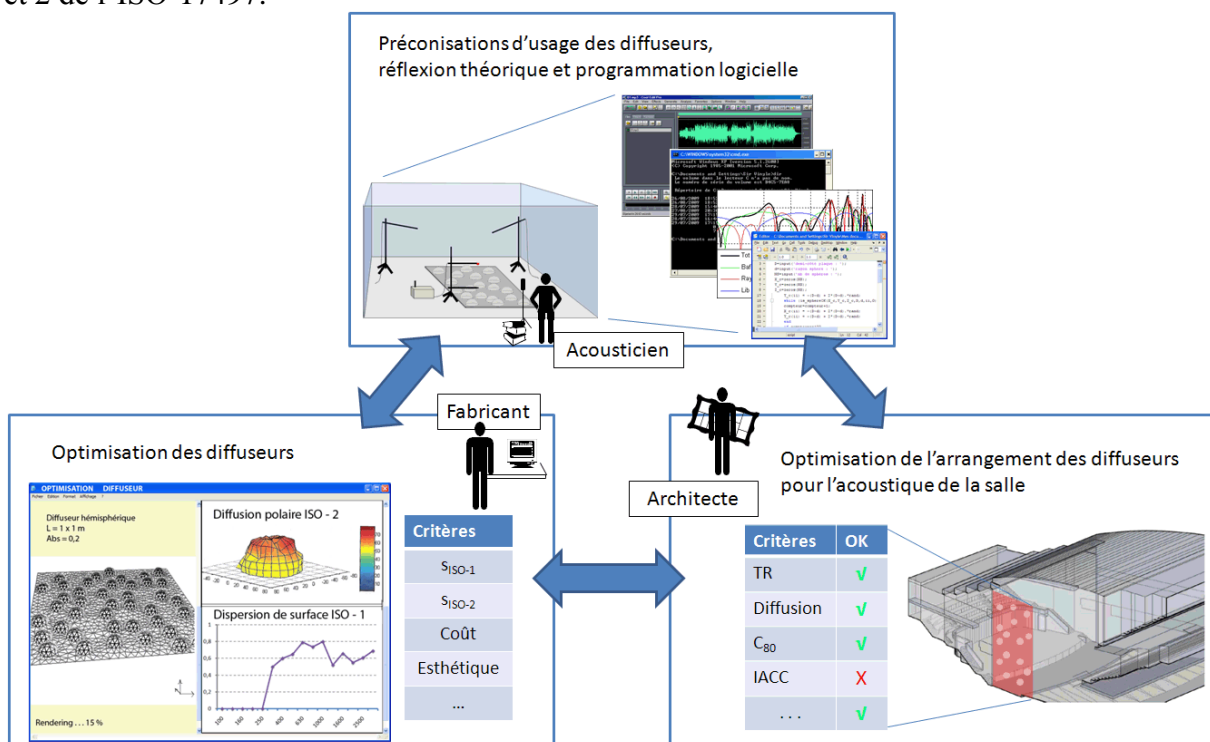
et 2 de l'ISO 17497.

Préconisations d'usage des diffuseurs, réflexion théorique et programmation logicielle

Acousticien

Fabricant

Optimisation des diffuseurs

OPTIMISATION DIFFUSEUR

Diffuseur hémisphérique
L = 1 x 1 m
Abs = 0,2

Diffusion polaire ISO - 2

Dispersion de surface ISO - 1

Rendering . . . 15 %

| Critères |
|---|
| $s_{ISO-1}$ |
| $s_{ISO-2}$ |
| Coût |
| Esthétique |
| ... |

Architecte

Optimisation de l'arrangement des diffuseurs pour l'acoustique de la salle

| Critères | OK |
|---|---|
| TR | √ |
| Diffusion | √ |
| $C_{80}$ | √ |
| IACC | X |
| . . . | √ |